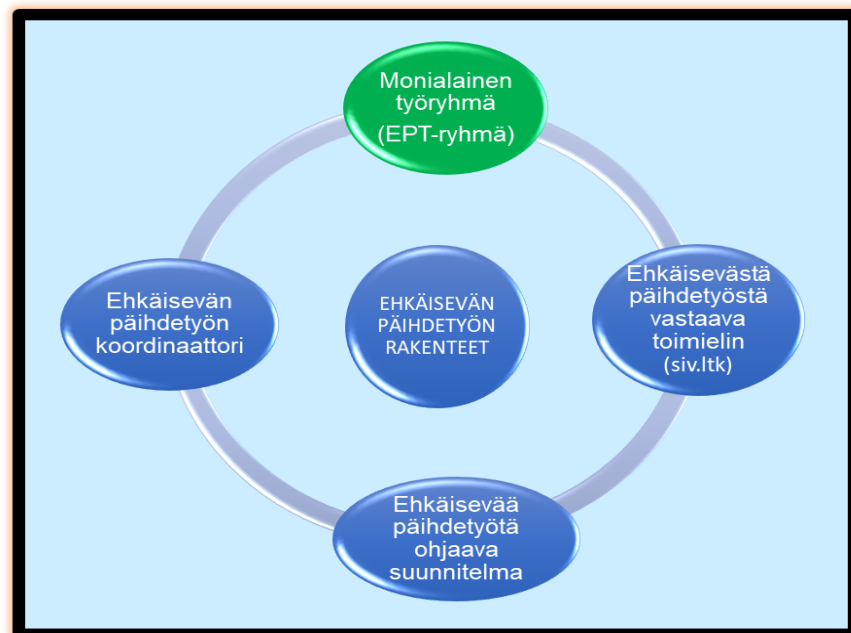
Monialainen työryhmä (EPT-ryhmä)

Ehkäisevän päihdetyön koordinaattori

EHKÄISEVÄN PÄIHDETYÖN RAKENTEET

Ehkäisevästä päihdetyöstä vastaava toimielin (siv.ltk)

Ehkäisevää päihdetyötä ohjaava suunnitelma